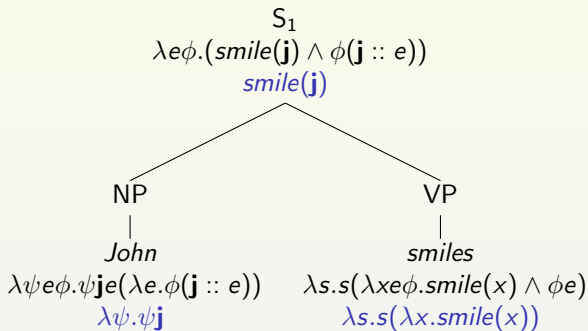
$S_1$
$\lambda e\phi.(smile(\mathbf{j}) \wedge \phi(\mathbf{j} :: e))$
$smile(\mathbf{j})$

NP
*John*
$\lambda\psi e\phi.\psi\mathbf{j}e(\lambda e.\phi(\mathbf{j} :: e))$
$\lambda\psi.\psi\mathbf{j}$

VP
*smiles*
$\lambda s.s(\lambda xe\phi.smile(x) \wedge \phi e)$
$\lambda s.s(\lambda x.smile(x))$